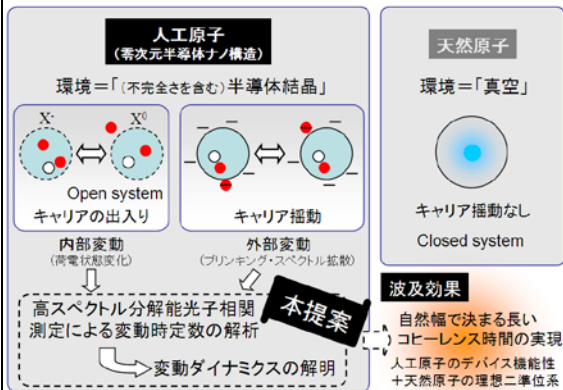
人工原子
(零次元半導体ナノ構造)

環境＝「(不完全さを含む)半導体結晶」

$X^-$ ⟺ $X^0$

Open system

キャリアの出入り

キャリア揺動

内部変動
(荷電状態変化)

外部変動
(ブリンキング・スペクトル拡散)

高スペクトル分解能光子相関測定による変動時定数の解析

本提案

変動ダイナミクスの解明

天然原子

環境＝「真空」

キャリア揺動なし

Closed system

波及効果

自然幅で決まる長いコヒーレンス時間の実現

人工原子のデバイス機能性
＋天然原子の理想二準位系